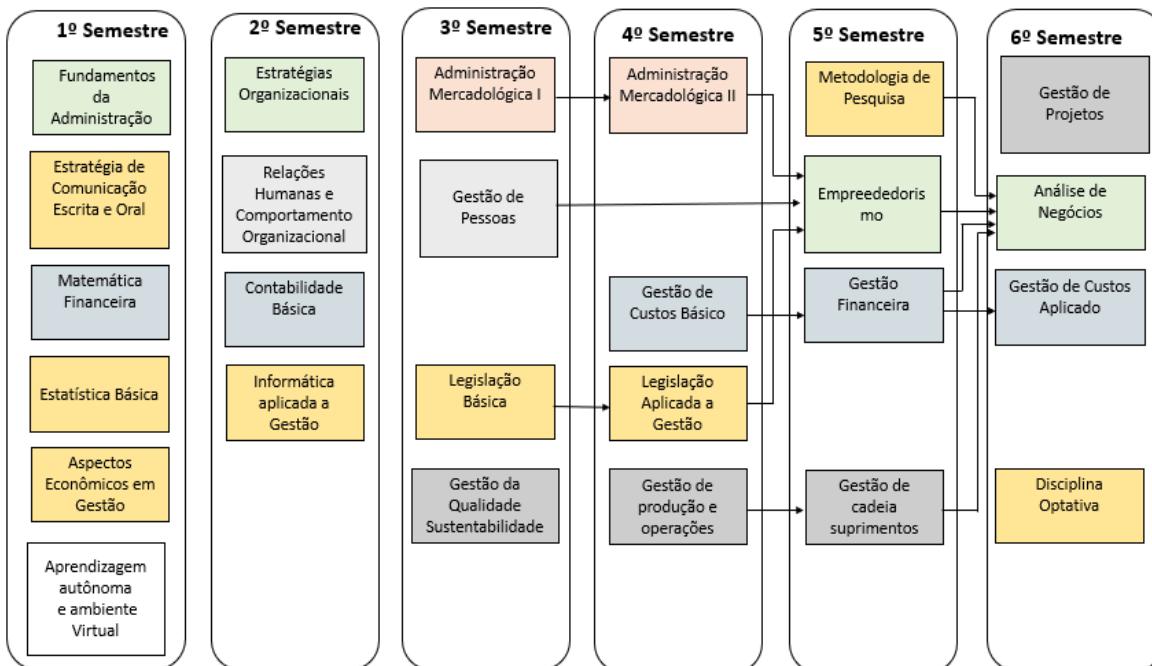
1º Semestre

Fundamentos da Administração

Estratégia de Comunicação Escrita e Oral

Matemática Financeira

Estatística Básica

Aspectos Econômicos em Gestão

Aprendizagem autônoma e ambiente Virtual

2º Semestre

Estratégias Organizacionais

Relações Humanas e Comportamento Organizacional

Contabilidade Básica

Informática aplicada a Gestão

3º Semestre

Administração Mercadológica I

Gestão de Pessoas

Legislação Básica

Gestão da Qualidade Sustentabilidade

4º Semestre

Administração Mercadológica II

Gestão de Custos Básico

Legislação Aplicada a Gestão

Gestão de produção e operações

5º Semestre

Metodologia de Pesquisa

Empreededoris mo

Gestão Financeira

Gestão de cadeia suprimentos

6º Semestre

Gestão de Projetos

Análise de Negócios

Gestão de Custos Aplicado

Disciplina Optativa